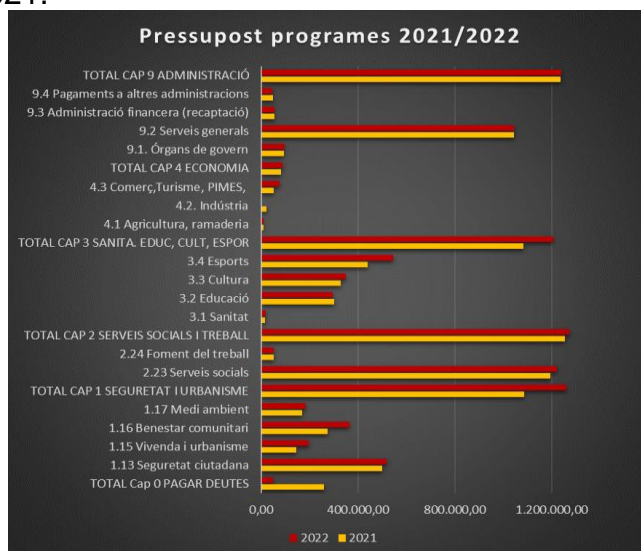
021.

Pressupost programes 2021/2022

TOTAL CAP 9 ADMINISTRACIÓ
9.4 Pagaments a altres administracions
9.3 Administració financera (recaptació)
9.2 Serveis generals
9.1. Órgans de govern
TOTAL CAP 4 ECONOMIA
4.3 Comerç,Turisme, PIMES,
4.2. Indústria
4.1 Agricultura, ramaderia
TOTAL CAP 3 SANITA. EDUC, CULT, ESPOR
3.4 Esports
3.3 Cultura
3.2 Educació
3.1 Sanitat
TOTAL CAP 2 SERVEIS SOCIALS I TREBALL
2.24 Foment del treball
2.23 Serveis socials
TOTAL CAP 1 SEGURETAT I URBANISME
1.17 Medi ambient
1.16 Benestar comunitari
1.15 Vivenda i urbanisme
1.13 Seguretat ciutadana
TOTAL Cap 0 PAGAR DEUTES

0,00 400.000,00 800.000,00 1.200.000,00

2022 2021